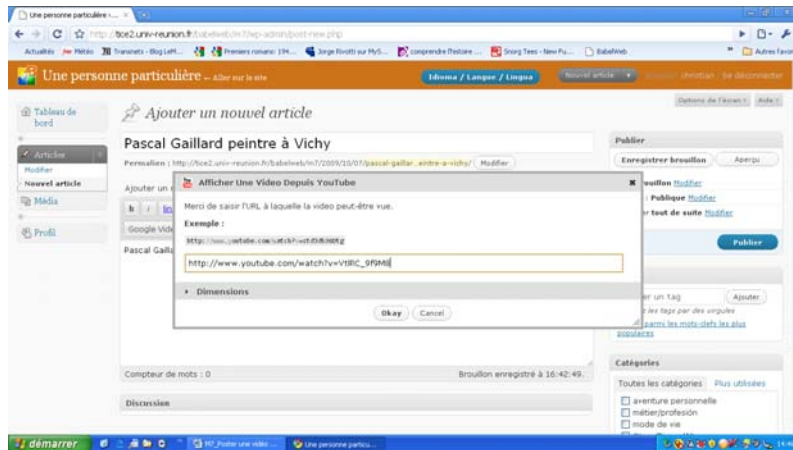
Une personne particulière -... ×

http://tice2.univ-reunion.fr/babelweb/m7/wp-admin/post-new.php

Actualités Météo Transnets - Blog LeM... Premiers romans: 194... Jorge Rivotti sur MyS... comprendre l'histoire ... Snorg Tees - New Fu... BabelWeb Autres favoris

Une personne particulière — Aller sur le site

Idioma / Langue / Lingua

Nouvel article

christian | Se déconnecter

Tableau de bord

Articles

Modifier

Nouvel article

Média

Profil

Ajouter un nouvel article

Options de l'écran Aide

Pascal Gaillard peintre à Vichy

Permalien : http://tice2.univ-reunion.fr/babelweb/m7/2009/10/07/pascal-gaillar...eintre-a-vichy/ Modifier

Ajouter un

b i lin

Google Vid

Pascal Gaill

Afficher Une Video Depuis YouTube

Merci de saisir l'URL à laquelle la video peut-être vue.

Exemple :

http://www.youtube.com/watch?v=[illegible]

http://www.youtube.com/watch?v=VtIRC_9f9M8

Dimensions

Okay Cancel

Publier

Enregistrer brouillon

Aperçu

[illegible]ouillon Modifier

: Publique Modifier

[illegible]er tout de suite Modifier

Publier

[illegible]er un tag

Ajouter

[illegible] les tags par des virgules

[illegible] parmi les mots-clefs les plus populaires

Compteur de mots : 0

Brouillon enregistré à 16:42:49.

Discussion

Catégories

Toutes les catégories Plus utilisées

aventure personnelle

métier/profesión

mode de vie

démarrer

M7_Poster une vidéo ...

Une personne particu...

16:4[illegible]